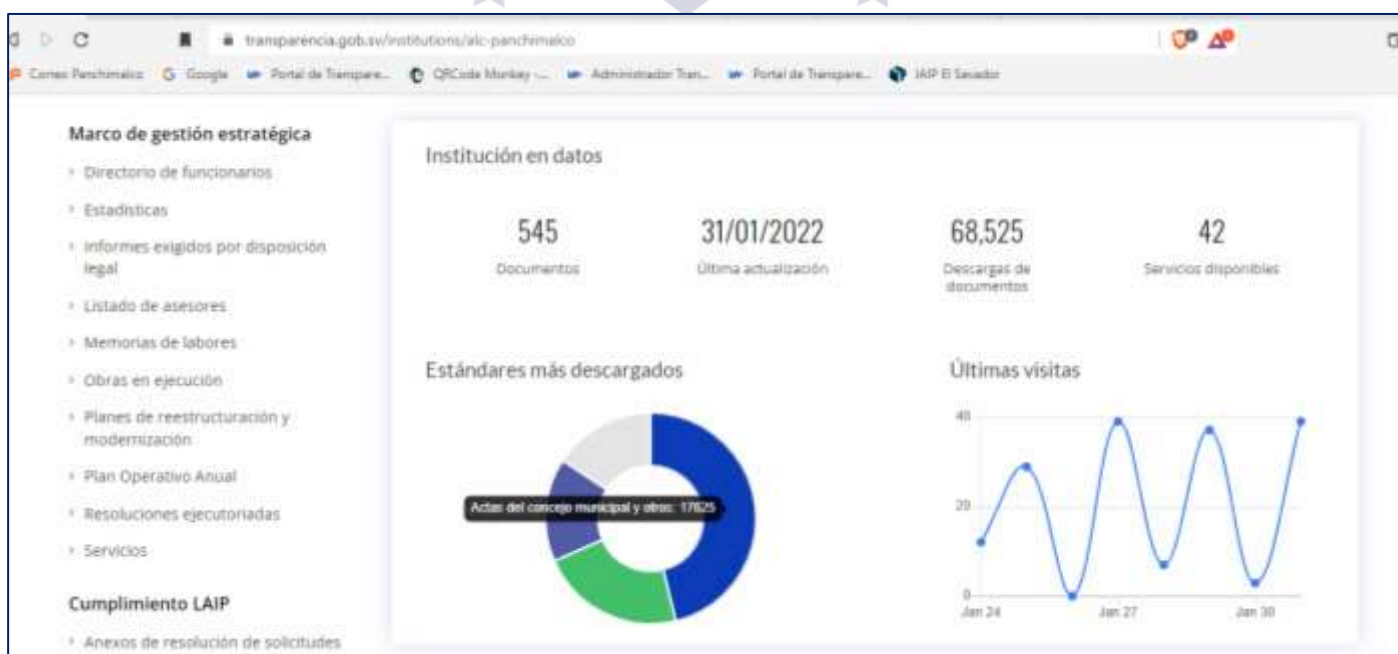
transparencia.gob.sv/institutions/alc-panchimalco

Correo Panchimalco  Google  Portal de Transpare...  QRCode Monkey -...  Administrador Tran...  Portal de Transpare...  IAIP El Salvador

Marco de gestión estratégica
Directorio de funcionarios
Estadísticas
Informes exigidos por disposición legal
Listado de asesores
Memorias de labores
Obras en ejecución
Planes de reestructuración y modernización
Plan Operativo Anual
Resoluciones ejecutoriadas
Servicios

Cumplimiento LAIP
Anexos de resolución de solicitudes

Institución en datos

545
Documentos

31/01/2022
Última actualización

68,525
Descargas de documentos

42
Servicios disponibles

Estándares más descargados

Actas del concejo municipal y otros: 17625

Últimas visitas

40
20
0
Jan 24
Jan 27
Jan 30